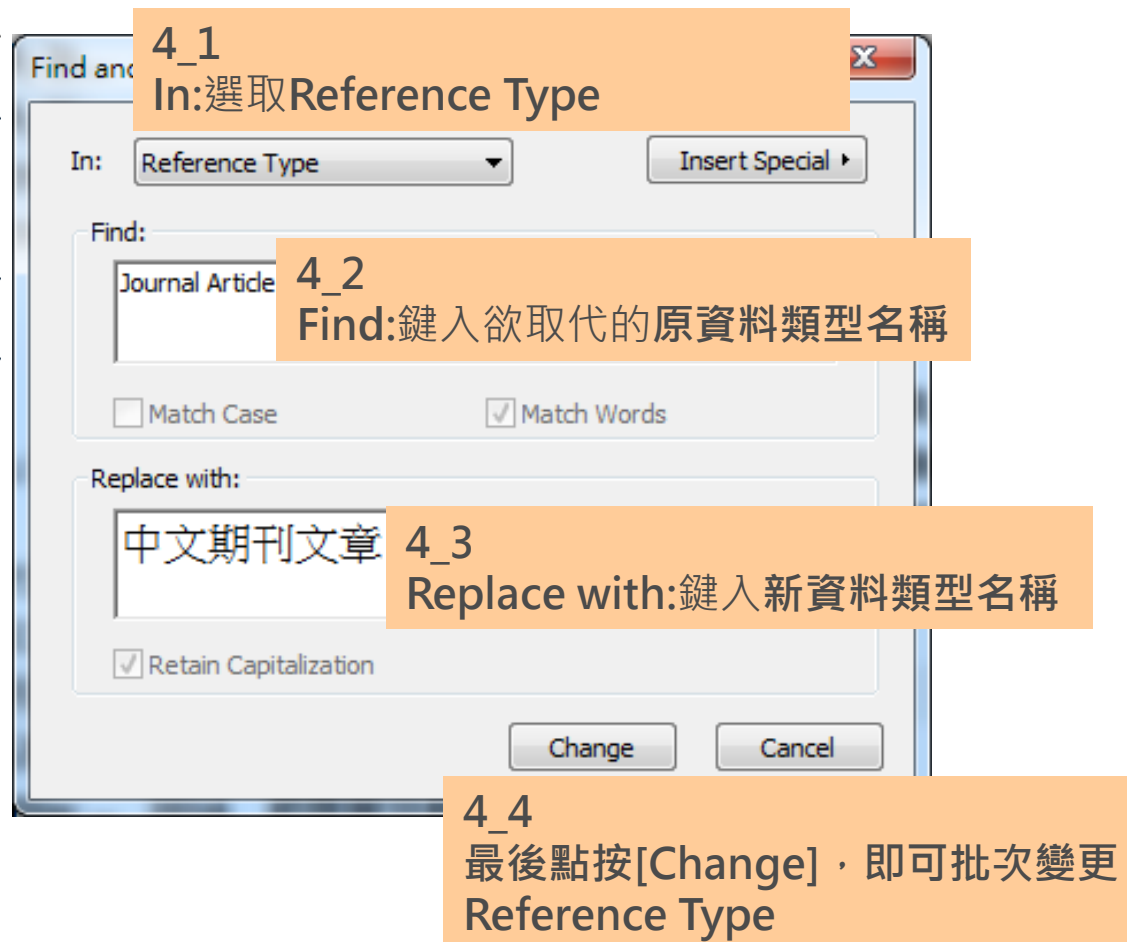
Find anc

4_1
In:選取Reference Type

In: Reference Type

Insert Special ▸

Find:

Journal Article

4_2
Find:鍵入欲取代的原資料類型名稱

Match Case

Match Words

Replace with:

中文期刊文章

4_3
Replace with:鍵入新資料類型名稱

Retain Capitalization

Change

Cancel

4_4
最後點按[Change]，即可批次變更Reference Type